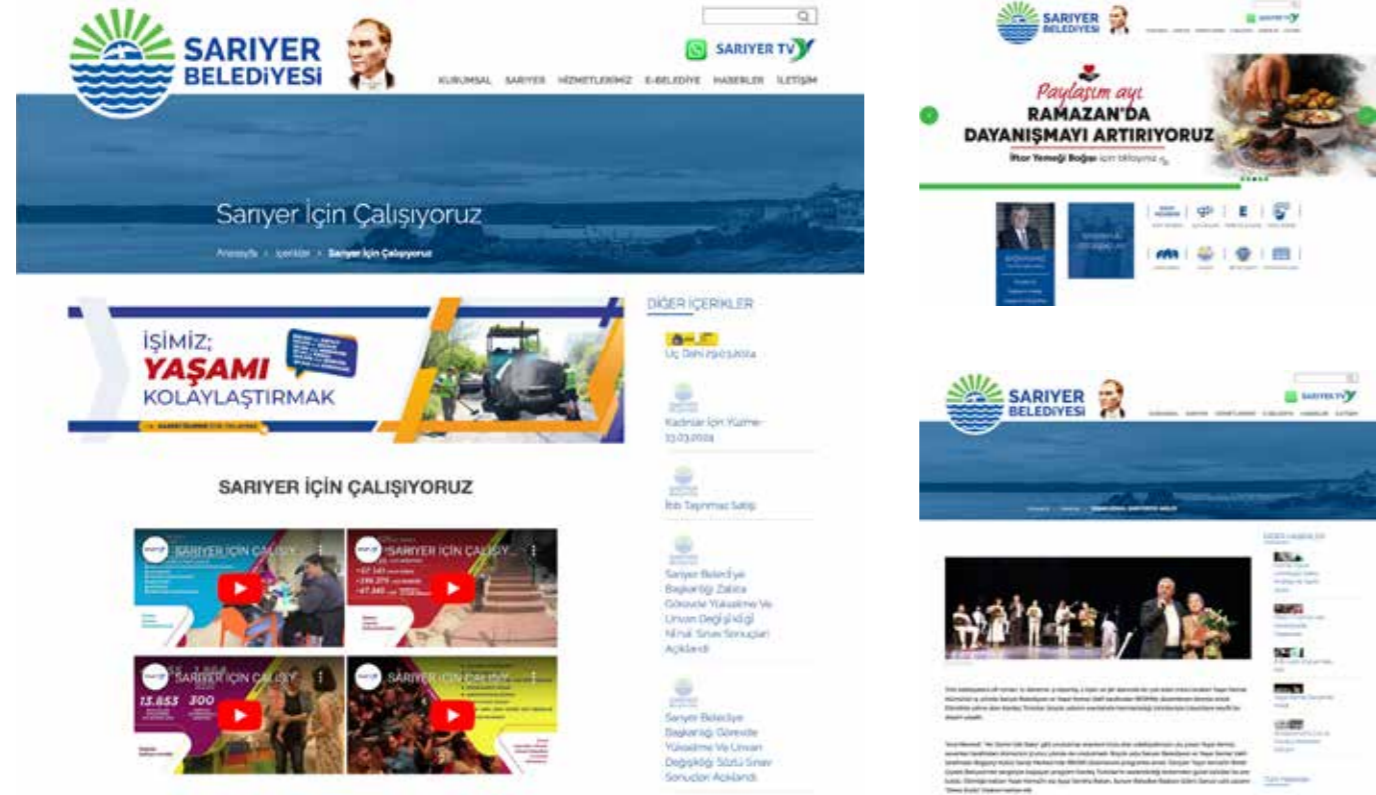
SARIYER BELEDİYESİ

SARIYER TV

KURUMSAL SARIYER HİZMETLERİMİZ E-BELEDİYE HABERLER İLETİŞİM

Sarıyer İçin Çalışıyoruz

Anasayfa › İçerikler › Sarıyer İçin Çalışıyoruz

İŞİMİZ; YAŞAMI KOLAYLAŞTIRMAK

SARIYER İÇİN ÇALIŞIYORUZ

SARIYER İÇİN ÇALIŞ...

"SARIYER İÇİN ÇALIŞIY...

SARIYER İÇİN ÇALIŞ...

SARIYER İÇİN ÇALIŞIY...

13.853

300

DİĞER İÇERİKLER

Uç Dahi 29.03.2024

Kadınlar İçin Yürüme 13.03.2024

İbb Taşınmaz Satış

Sarıyer Belediye Başkanlığı Zabıta Görevde Yükselme Ve Unvan Değişikliği Nihai Sınav Sonuçları Açıklandı

Sarıyer Belediye Başkanlığı Görevde Yükselme Ve Unvan Değişikliği Sözlü Sınav Sonuçları Açıklandı

SARIYER BELEDİYESİ

Paylaşım ayı RAMAZAN'DA DAYANIŞMAYI ARTIRIYORUZ

İftar Yemeği Bağışı için tıklayınız

SARIYER BELEDİYESİ

SARIYER TV

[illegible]